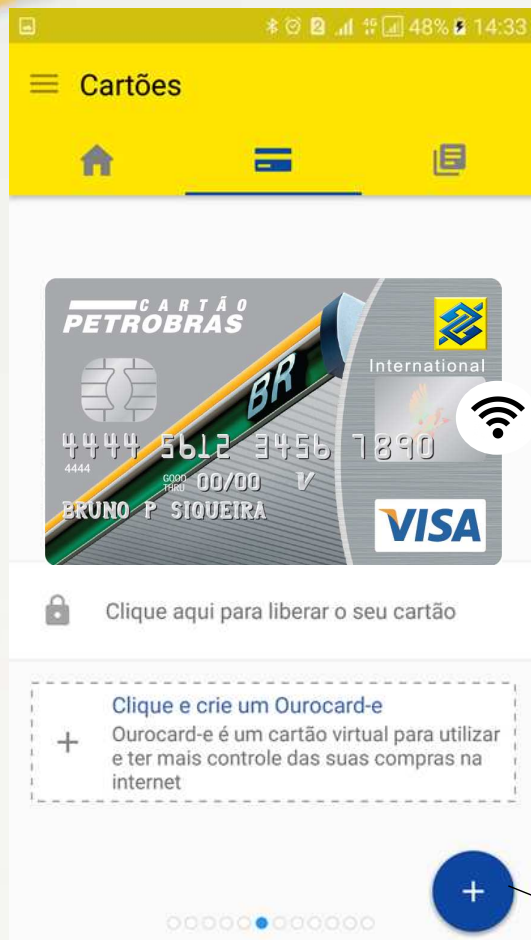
48% 14:33

Cartões

CARTÃO PETROBRAS

BR

International

4444 5612 3456 7890
4444
GOOD THRU 00/00 V
BRUNO P SIQUEIRA

VISA

Clique aqui para liberar o seu cartão

Clique e crie um Ourocard-e
Ourocard-e é um cartão virtual para utilizar e ter mais controle das suas compras na internet

+

+